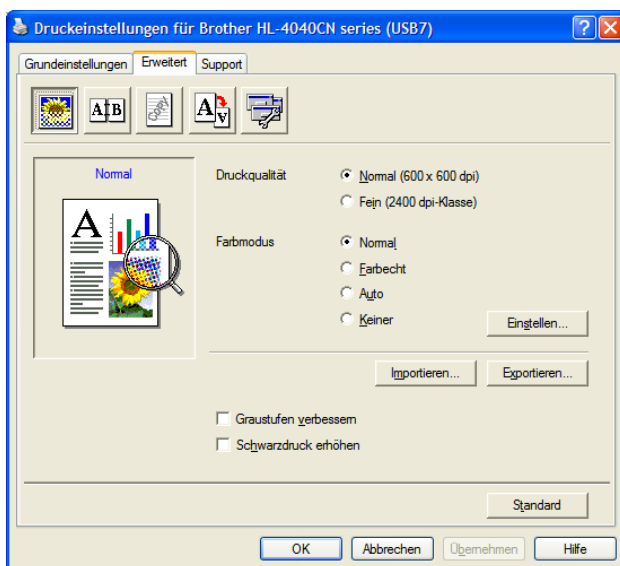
Druckeinstellungen für Brother HL-4040CN series (USB7)

Grundeinstellungen | Erweitert | Support

A|B

Normal

Druckqualität
Normal (600 x 600 dpi)
Fein (2400 dpi-Klasse)

Farbmodus
Normal
Farbecht
Auto
Keiner

Einstellen...

Importieren...
Exportieren...

Graustufen verbessern
Schwarzdruck erhöhen

Standard

OK
Abbrechen
Übernehmen
Hilfe